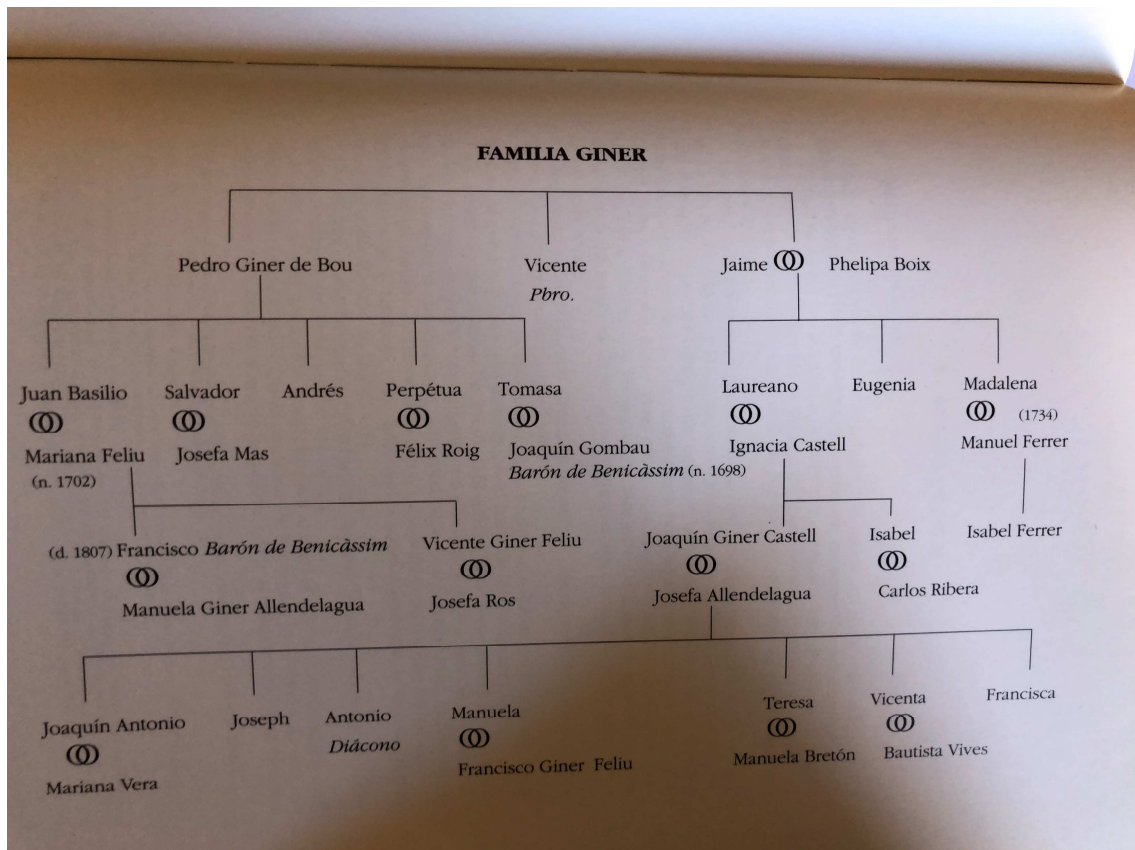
FAMILIA GINER

Pedro Giner de Bou

Vicente
Pbro.

Jaime ⚭ Phelipa Boix

Juan Basilio
⚭
Mariana Feliu
(n. 1702)

Salvador
⚭
Josefa Mas

Andrés

Perpétua
⚭
Félix Roig

Tomasa
⚭
Joaquín Gombau
Barón de Benicàssim (n. 1698)

Laureano
⚭
Ignacia Castell

Eugenia

Madalena
⚭ (1734)
Manuel Ferrer

Isabel Ferrer

(d. 1807) Francisco Barón de Benicàssim
⚭
Manuela Giner Allendelagua

Vicente Giner Feliu
⚭
Josefa Ros

Joaquín Giner Castell
⚭
Josefa Allendelagua

Isabel
⚭
Carlos Ribera

Joaquín Antonio
⚭
Mariana Vera

Joseph

Antonio
Diácono

Manuela
⚭
Francisco Giner Feliu

Teresa
⚭
Manuela Bretón

Vicenta
⚭
Bautista Vives

Francisca